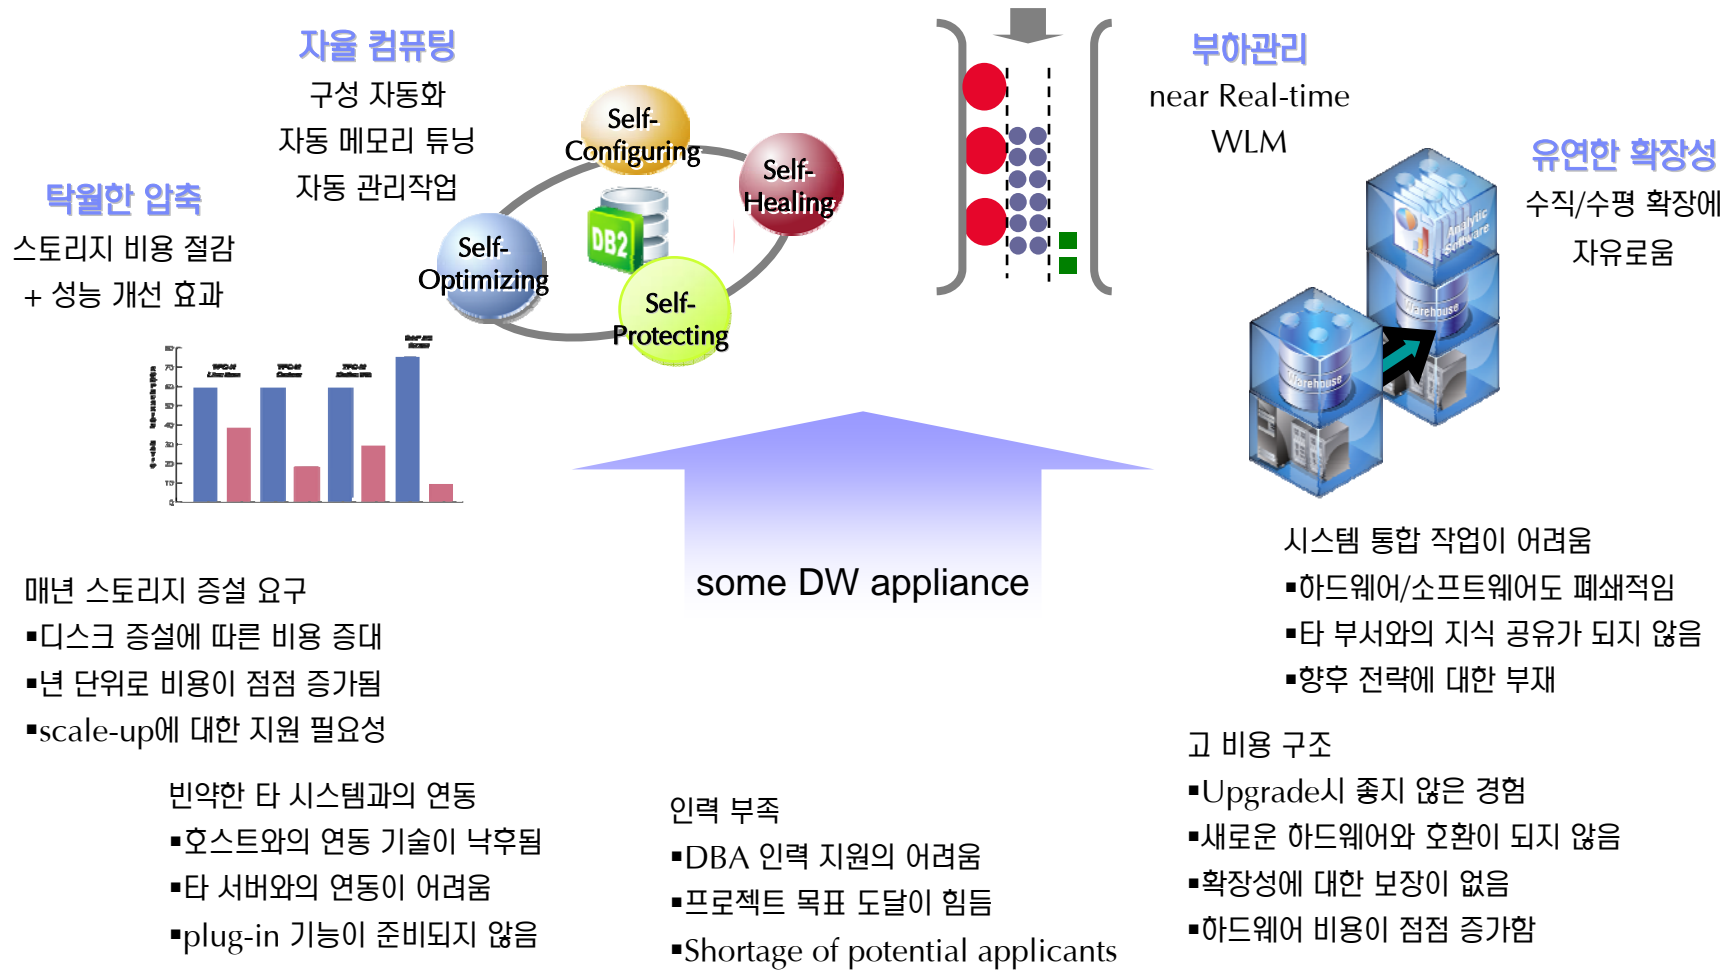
자율 컴퓨팅

구성 자동화

자동 메모리 튜닝

자동 관리작업

Self-Configuring

Self-Healing

Self-Optimizing

Self-Protecting

DB2

부하관리

near Real-time

WLM

유연한 확장성

수직/수평 확장에

자유로움

탁월한 압축

스토리지 비용 절감

+ 성능 개선 효과

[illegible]

Analytic Software

Warehouse

Warehouse

some DW appliance

시스템 통합 작업이 어려움

▪하드웨어/소프트웨어도 폐쇄적임

▪타 부서와의 지식 공유가 되지 않음

▪향후 전략에 대한 부재

매년 스토리지 증설 요구

▪디스크 증설에 따른 비용 증대

▪년 단위로 비용이 점점 증가됨

▪scale-up에 대한 지원 필요성

고 비용 구조

▪Upgrade시 좋지 않은 경험

▪새로운 하드웨어와 호환이 되지 않음

▪확장성에 대한 보장이 없음

▪하드웨어 비용이 점점 증가함

빈약한 타 시스템과의 연동

▪호스트와의 연동 기술이 낙후됨

▪타 서버와의 연동이 어려움

▪plug-in 기능이 준비되지 않음

인력 부족

▪DBA 인력 지원의 어려움

▪프로젝트 목표 도달이 힘듬

▪Shortage of potential applicants